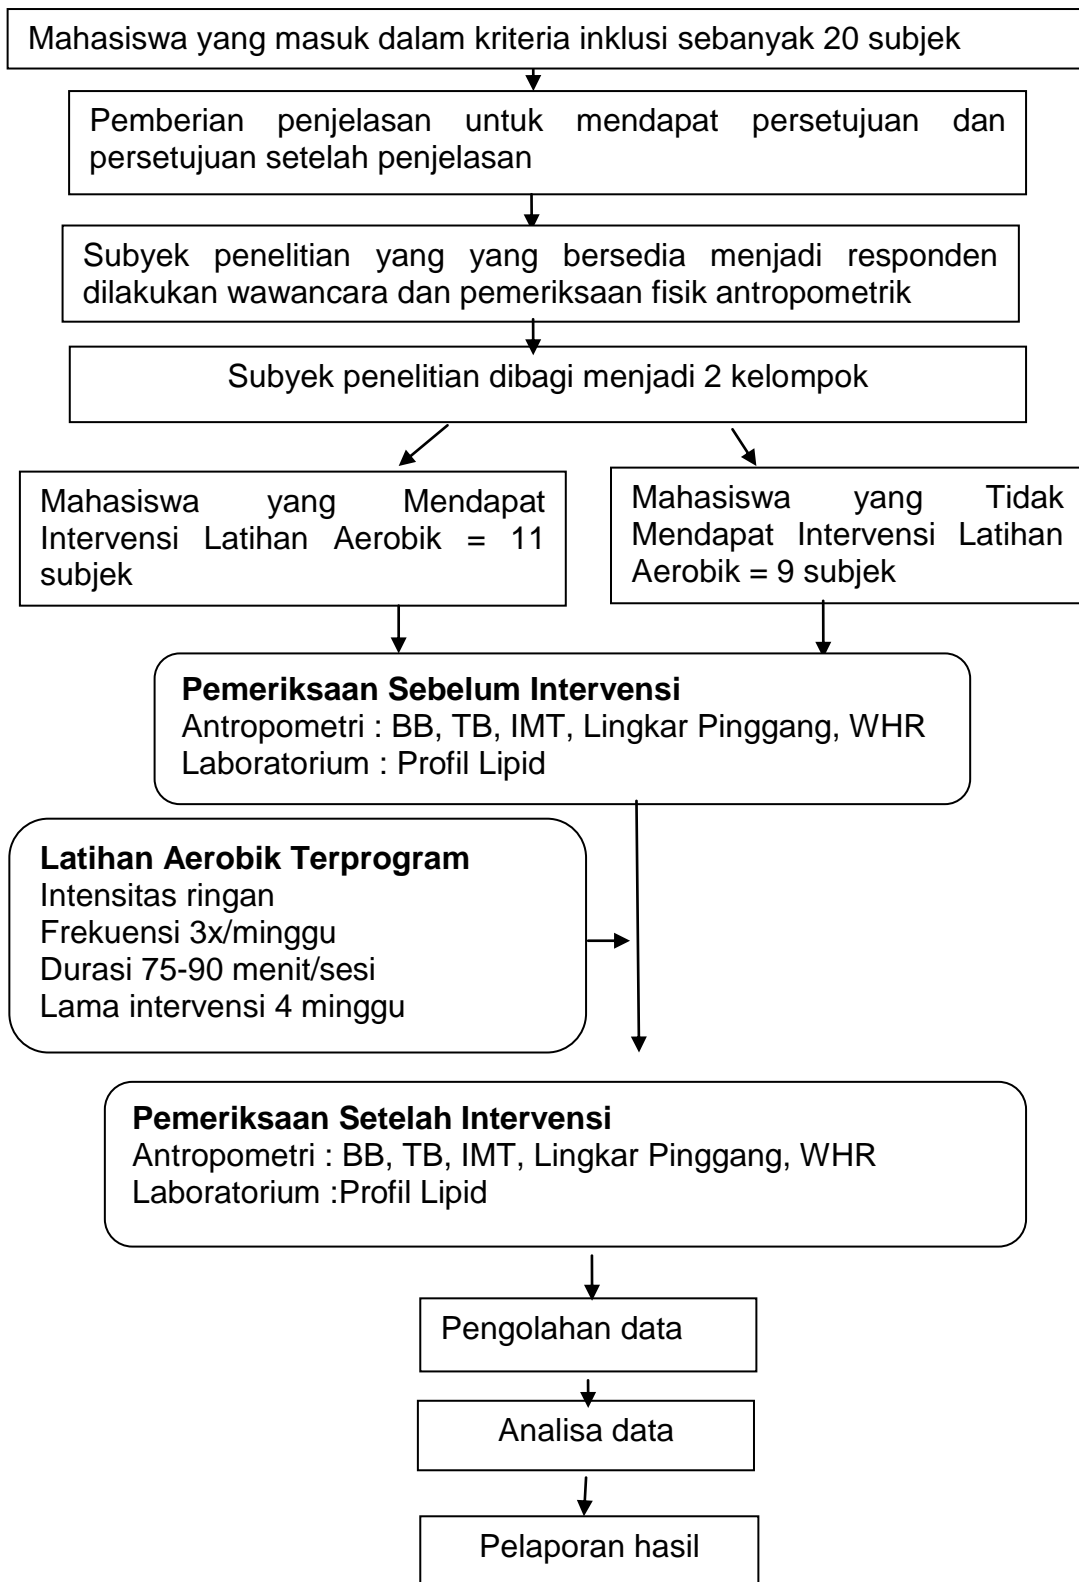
Mahasiswa yang masuk dalam kriteria inklusi sebanyak 20 subjek

Pemberian penjelasan untuk mendapat persetujuan dan persetujuan setelah penjelasan

Subyek penelitian yang yang bersedia menjadi responden dilakukan wawancara dan pemeriksaan fisik antropometrik

Subyek penelitian dibagi menjadi 2 kelompok

Mahasiswa yang Mendapat Intervensi Latihan Aerobik = 11 subjek

Mahasiswa yang Tidak Mendapat Intervensi Latihan Aerobik = 9 subjek

**Pemeriksaan Sebelum Intervensi**
Antropometri : BB, TB, IMT, Lingkar Pinggang, WHR
Laboratorium : Profil Lipid

**Latihan Aerobik Terprogram**
Intensitas ringan
Frekuensi 3x/minggu
Durasi 75-90 menit/sesi
Lama intervensi 4 minggu

**Pemeriksaan Setelah Intervensi**
Antropometri : BB, TB, IMT, Lingkar Pinggang, WHR
Laboratorium :Profil Lipid

Pengolahan data

Analisa data

Pelaporan hasil